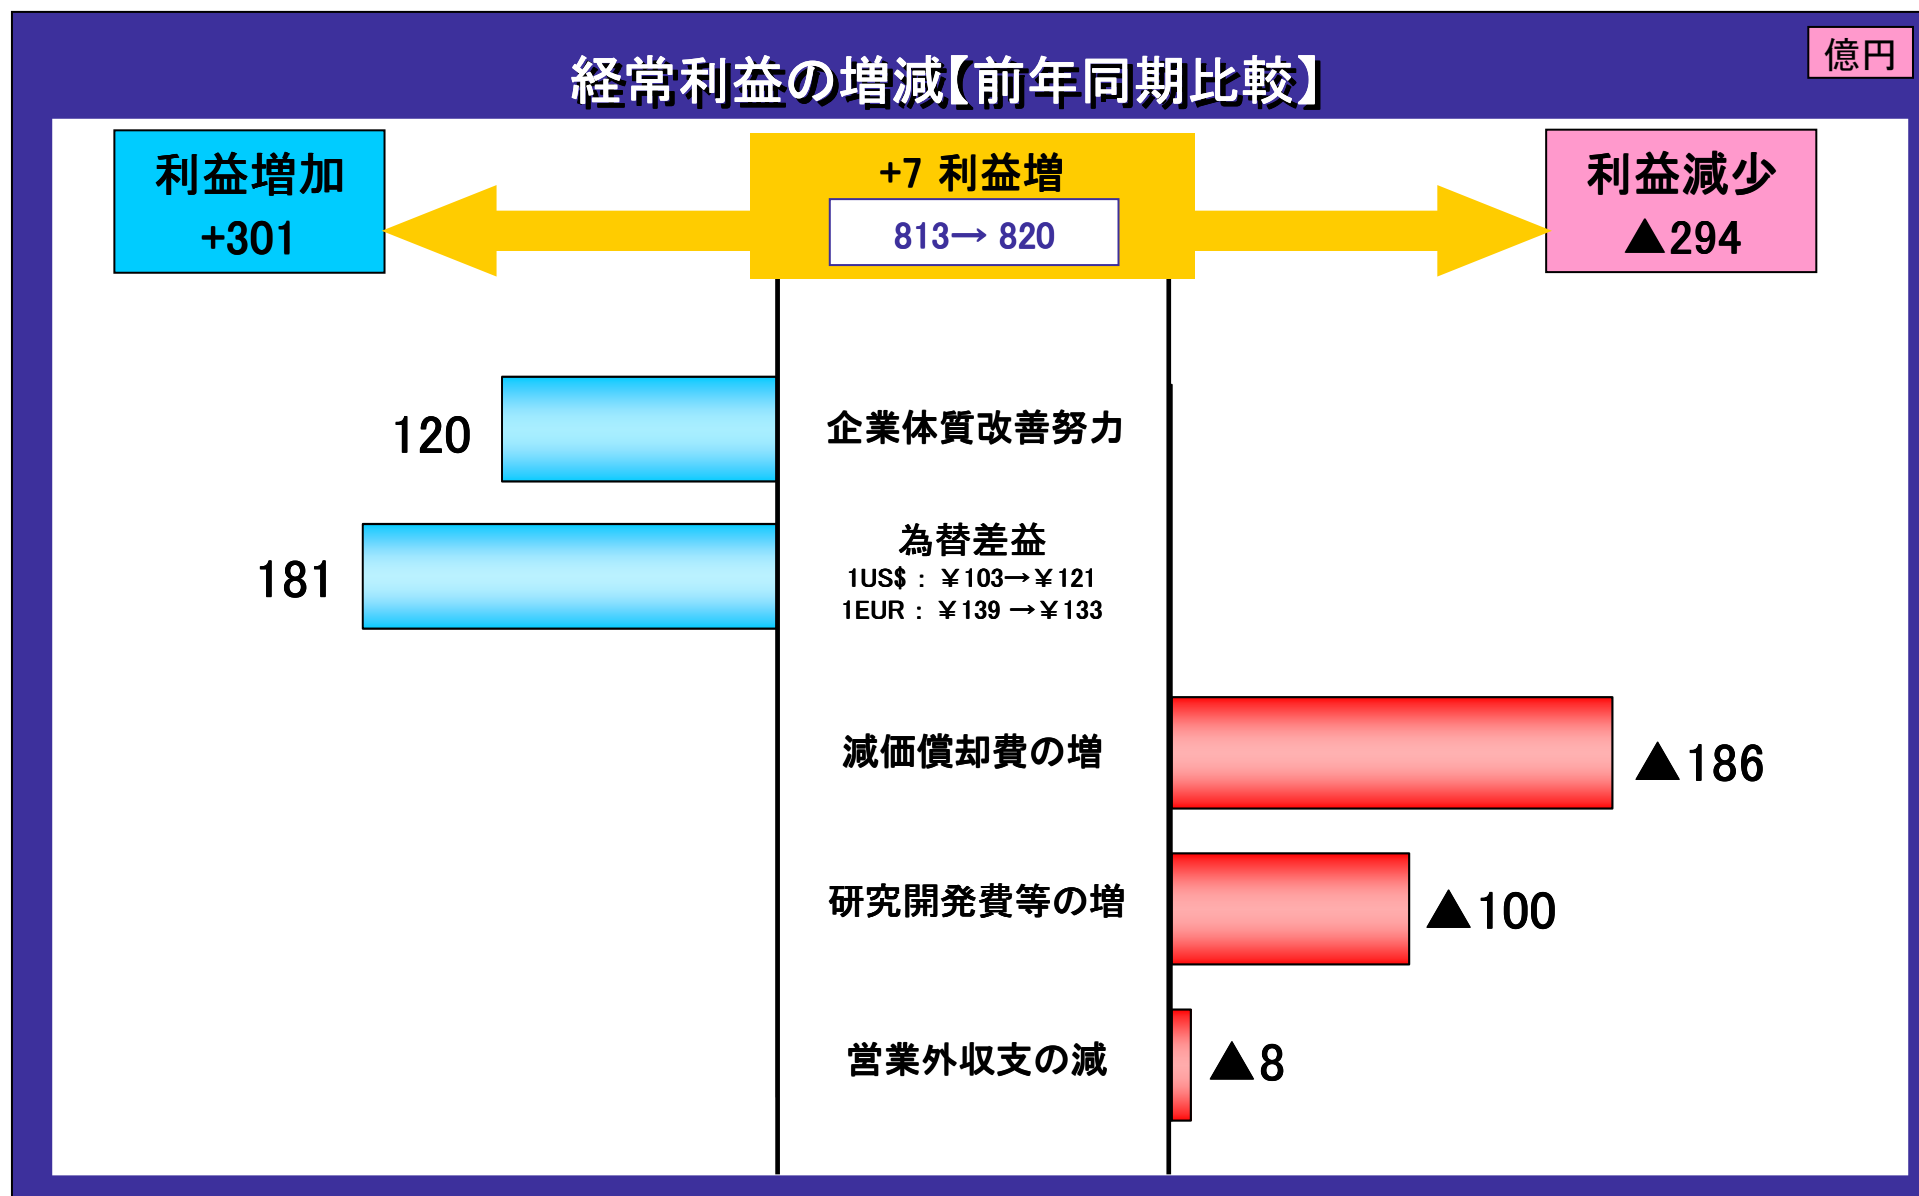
経常利益の増減【前年同期比較】

億円

利益増加
+301

+7 利益増
813→ 820

利益減少
▲294

120

企業体質改善努力

181

為替差益
1US$ ：￥103→￥121
1EUR ：￥139 →￥133

減価償却費の増

▲186

研究開発費等の増

▲100

営業外収支の減

▲8